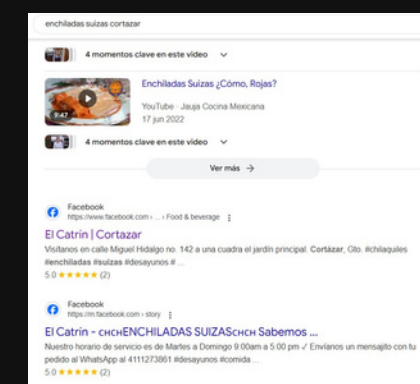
enchiladas suizas cortazar

4 momentos clave en este vídeo

7:47

Enchiladas Suizas ¿Cómo, Rojas?

YouTube · Jauja Cocina Mexicana
17 jun 2022

4 momentos clave en este vídeo

Ver más →

Facebook
https://www.facebook.com › ... › Food & beverage

El Catrin | Cortazar

Visítanos en calle Miguel Hidalgo no. 142 a una cuadra el jardín principal. Cortázar, Gto. #chilaquiles #enchiladas #suizas #desayunos # ...

5.0 ★★★★★ (2)

Facebook
https://m.facebook.com › story

El Catrin - cнcнENCHILADAS SUIZAScнcн Sabemos ...

Nuestro horario de servicio es de Martes a Domingo 9:00am a 5:00 pm ✓ Envíanos un mensajito con tu pedido al WhatsApp al 4111273861 #desayunos #comida ...

5.0 ★★★★★ (2)